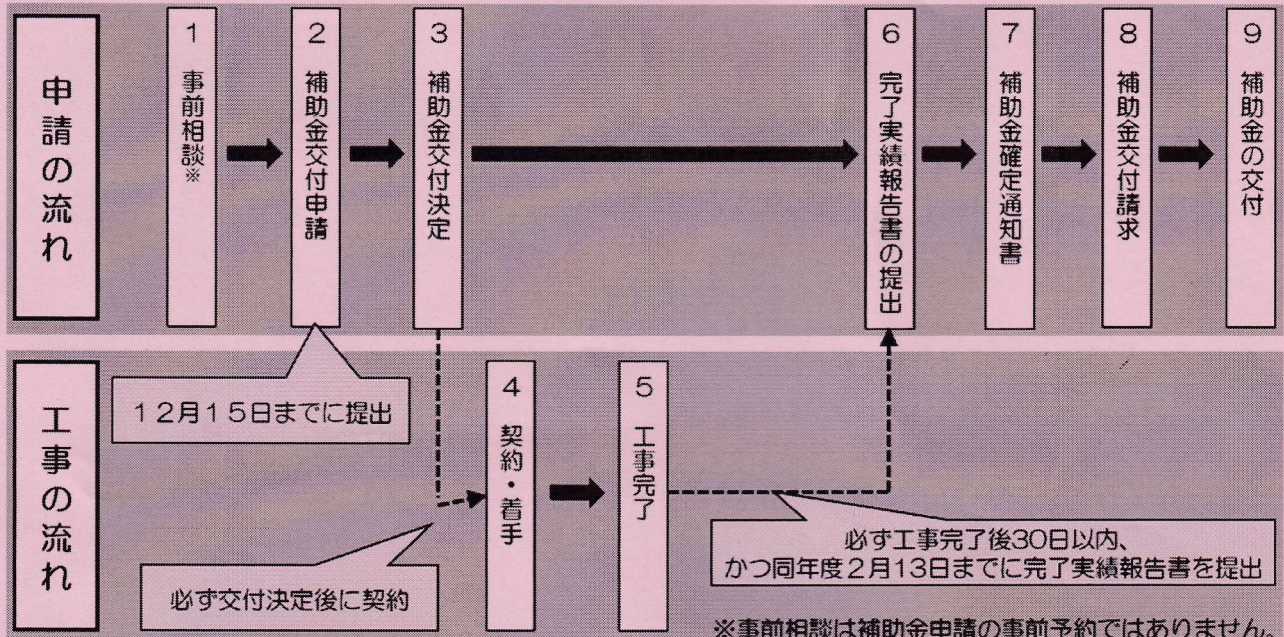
申請の流れ

1 事前相談※

2 補助金交付申請

3 補助金交付決定

6 完了実績報告書の提出

7 補助金確定通知書

8 補助金交付請求

9 補助金の交付

工事の流れ

12月15日までに提出

4 契約・着手

5 工事完了

必ず工事完了後30日以内、かつ同年度2月13日までに完了実績報告書を提出

必ず交付決定後に契約

※事前相談は補助金申請の事前予約ではありません